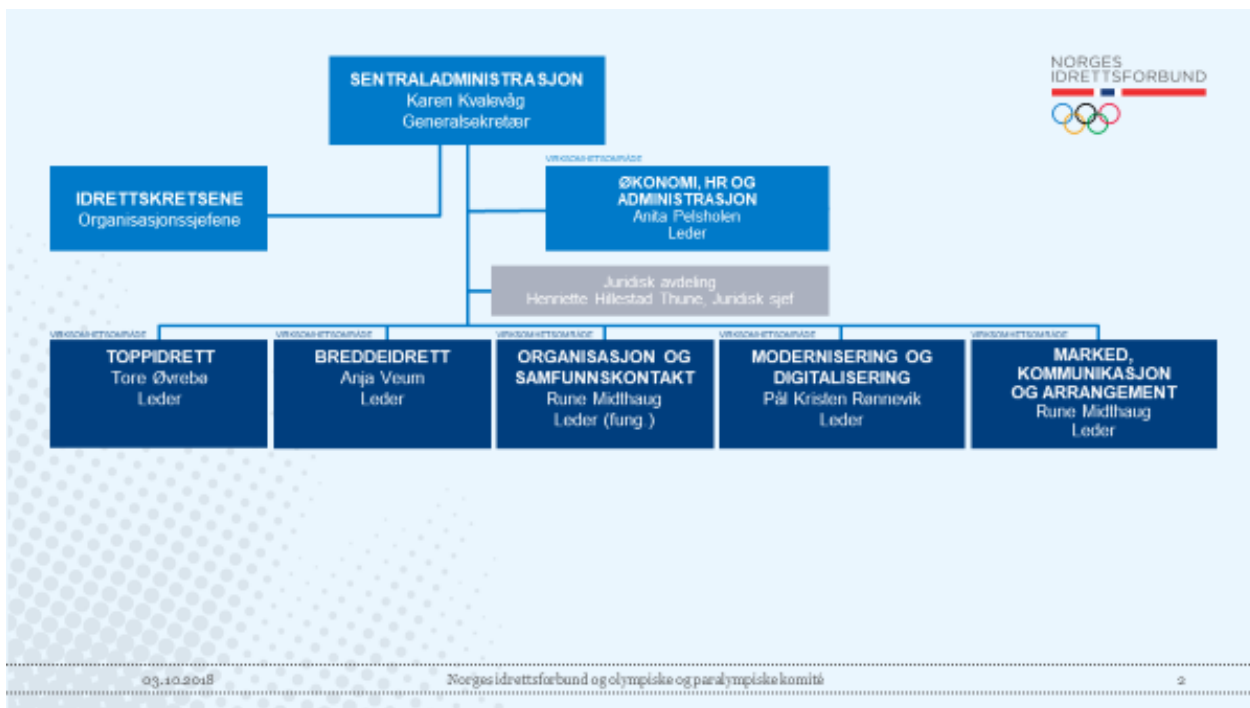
NORGES IDRETTSFORBUND

SENTRALADMINISTRASJON
Karen Kvalevåg
Generalsekretær

IDRETTSKRETSENE
Organisasjonssjefene

VIRKSOMHETSOMRÅDE
ØKONOMI, HR OG ADMINISTRASJON
Anita Pelsholen
Leder

Juridisk avdeling
Henriette Hillestad Thune, Juridisk sjef

VIRKSOMHETSOMRÅDE
TOPPIDRETT
Tore Øvrebø
Leder

VIRKSOMHETSOMRÅDE
BREDDEIDRETT
Anja Veum
Leder

VIRKSOMHETSOMRÅDE
ORGANISASJON OG SAMFUNNSKONTAKT
Rune Midthaug
Leder (fung.)

VIRKSOMHETSOMRÅDE
MODERNISERING OG DIGITALISERING
Pål Kristen Rønnevik
Leder

VIRKSOMHETSOMRÅDE
MARKED, KOMMUNIKASJON OG ARRANGEMENT
Rune Midthaug
Leder

03.10.2018
Norges idrettsforbund og olympiske og paralympiske komité
2